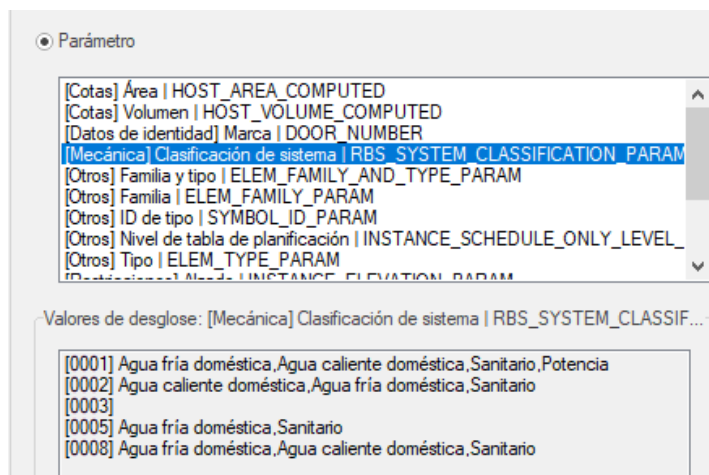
Parámetro

[Cotas] Área | HOST_AREA_COMPUTED
[Cotas] Volumen | HOST_VOLUME_COMPUTED
[Datos de identidad] Marca | DOOR_NUMBER
[Mecánica] Clasificación de sistema | RBS_SYSTEM_CLASSIFICATION_PARAM
[Otros] Familia y tipo | ELEM_FAMILY_AND_TYPE_PARAM
[Otros] Familia | ELEM_FAMILY_PARAM
[Otros] ID de tipo | SYMBOL_ID_PARAM
[Otros] Nivel de tabla de planificación | INSTANCE_SCHEDULE_ONLY_LEVEL_
[Otros] Tipo | ELEM_TYPE_PARAM
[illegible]

Valores de desglose: [Mecánica] Clasificación de sistema | RBS_SYSTEM_CLASSIF...

[0001] Agua fría doméstica,Agua caliente doméstica,Sanitario,Potencia
[0002] Agua caliente doméstica,Agua fría doméstica,Sanitario
[0003]
[0005] Agua fría doméstica,Sanitario
[0008] Agua fría doméstica,Agua caliente doméstica,Sanitario